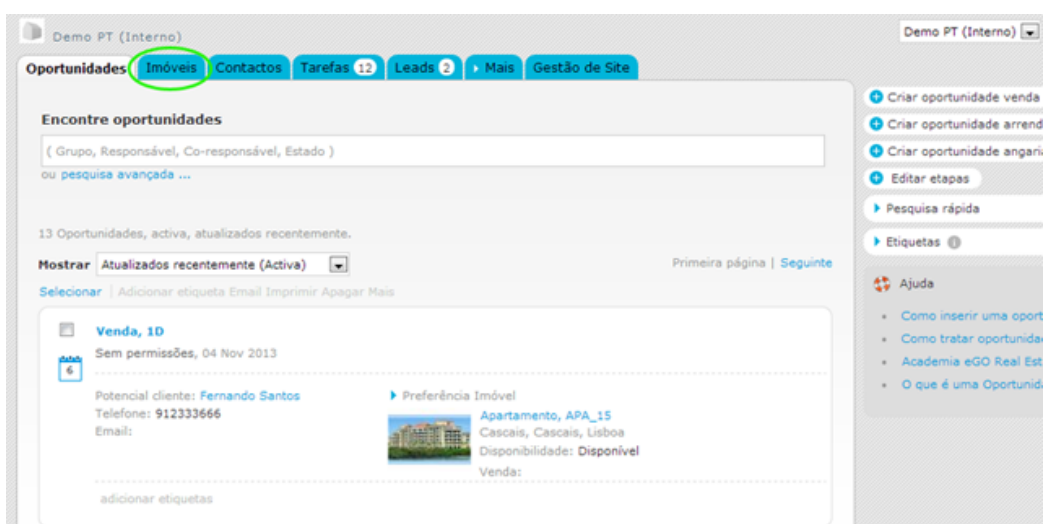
Demo PT (Interno)

Demo PT (Interno)

Oportunidades Imóveis Contactos Tarefas 12 Leads 2 Mais Gestão de Site

Encontre oportunidades

( Grupo, Responsável, Co-responsável, Estado )

ou pesquisa avançada ...

13 Oportunidades, activa, atualizados recentemente.

Mostrar Atualizados recentemente (Activa)

Primeira página | Seguinte

Selecionar | Adicionar etiqueta Email Imprimir Apagar Mais

Venda, 1D

Sem permissões, 04 Nov 2013

6

Potencial cliente: Fernando Santos
Telefone: 912333666
Email:

Preferência Imóvel

Apartamento, APA_15
Cascais, Cascais, Lisboa
Disponibilidade: Disponível
Venda:

adicionar etiquetas

Criar oportunidade venda

Criar oportunidade arrend

Criar oportunidade angari

Editar etapas

Pesquisa rápida

Etiquetas

Ajuda

Como inserir uma oport

Como tratar oportunidad

Academia eGO Real Est

O que é uma Oportunid